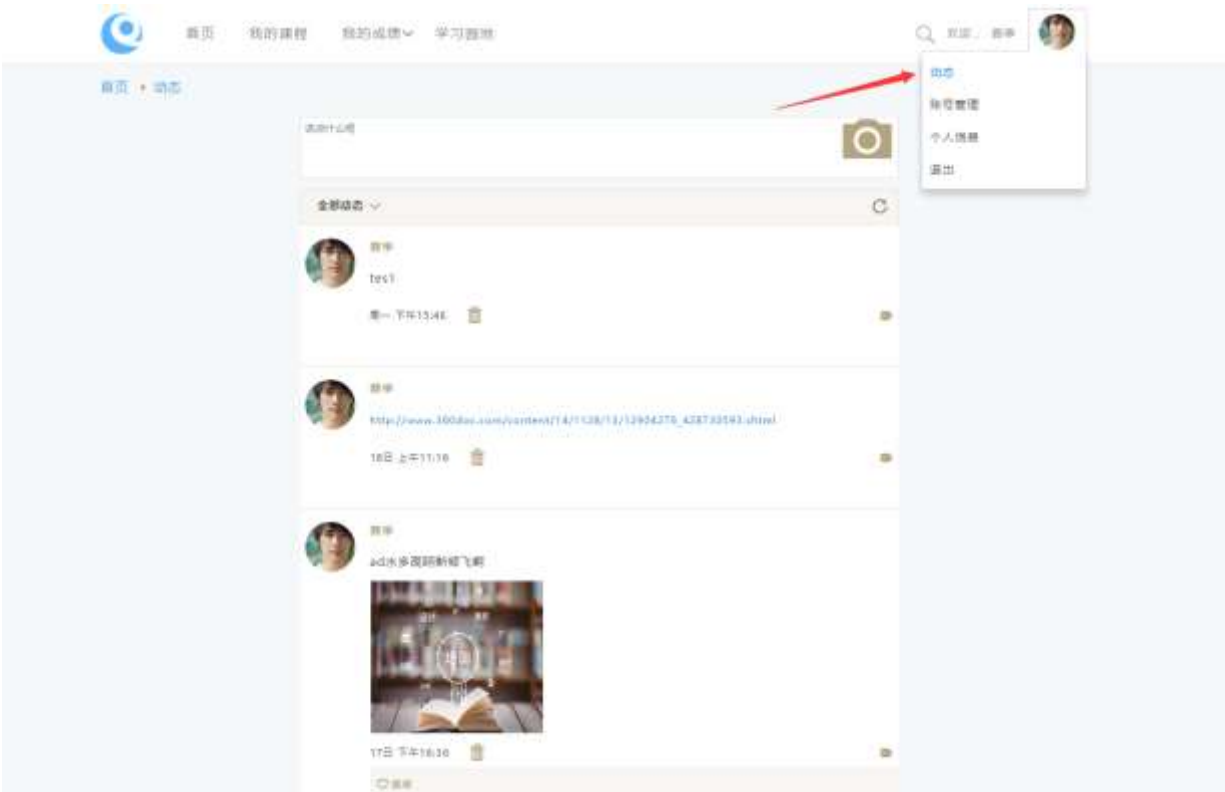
首页 我的课程 我的成绩 学习圈班

欢迎， 李华

动态
账号管理
个人信息
退出

首页 • 动态

说点什么吧

全部动态

李华
test
周一 下午13:46

李华
http://www.360doc.com/content/14/1128/13/12904276_428730593.shtml
18日 上午11:16

李华
ad水多西阳新城飞机
17日 下午16:30

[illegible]